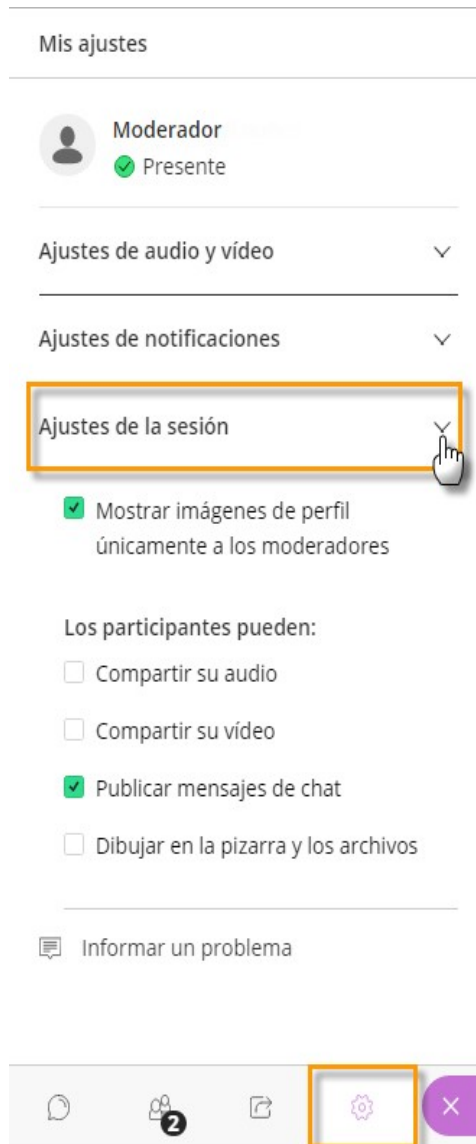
Mis ajustes

Moderador
Presente

Ajustes de audio y vídeo

Ajustes de notificaciones

Ajustes de la sesión

Mostrar imágenes de perfil únicamente a los moderadores

Los participantes pueden:

Compartir su audio

Compartir su vídeo

Publicar mensajes de chat

Dibujar en la pizarra y los archivos

Informar un problema

2